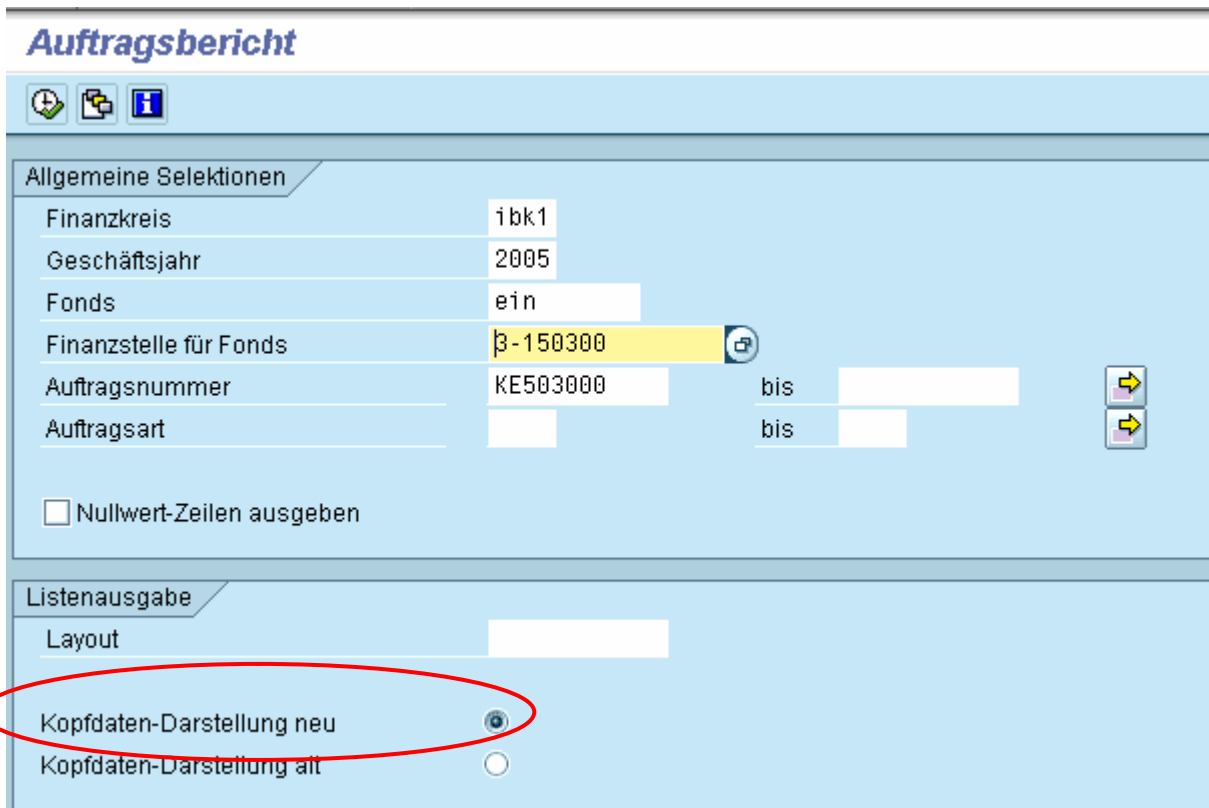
Auftragsbericht

Allgemeine Selektionen

Finanzkreis ibk1

Geschäftsjahr 2005

Fonds ein

Finanzstelle für Fonds 3-150300

Auftragsnummer KE503000 bis

Auftragsart bis

Nullwert-Zeilen ausgeben

Listenausgabe

Layout

Kopfdaten-Darstellung neu

Kopfdaten-Darstellung alt